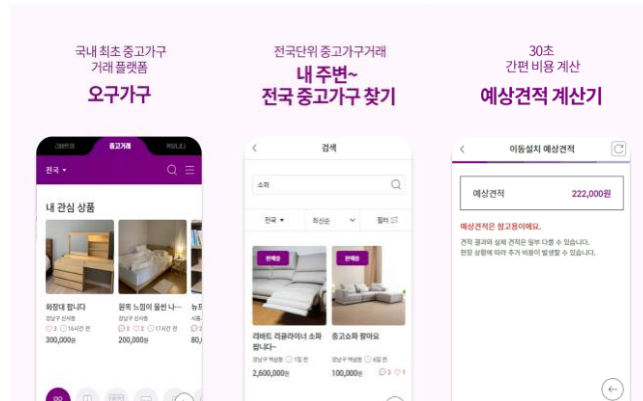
국내 최초 중고가구
거래 플랫폼

오구가구

전국단위 중고가구거래

내 주변~
전국 중고가구 찾기

30초
간편 비용 계산

예상견적 계산기

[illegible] 중고거래 커뮤니티

전국 ▾

내 관심 상품

화장대 팝니다
강남구 신사동
♡3 ◯ 16시간 전
300,000원

원목 느낌이 물씬 나...
강남구 신사동
♡2 ◯ 2 17시간 전
200,000원

뉴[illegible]
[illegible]
80,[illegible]

검색

소파

전국 ▾ 최신순 필터

판매중

판매중

라베트 리클라이너 소파 팝니다~
강남구 역삼동 ◯ 1일 전
2,600,000원

중고소파 팔아요
강남구 역삼동 ◯ 6일 전
100,000원
◯3 ♡1

이동설치 예상견적

예상견적 222,000원

예상견적은 참고용이에요.
견적 결과와 실제 견적은 일부 다를 수 있습니다.
현장 상황에 따라 추가 비용이 발생할 수 있습니다.